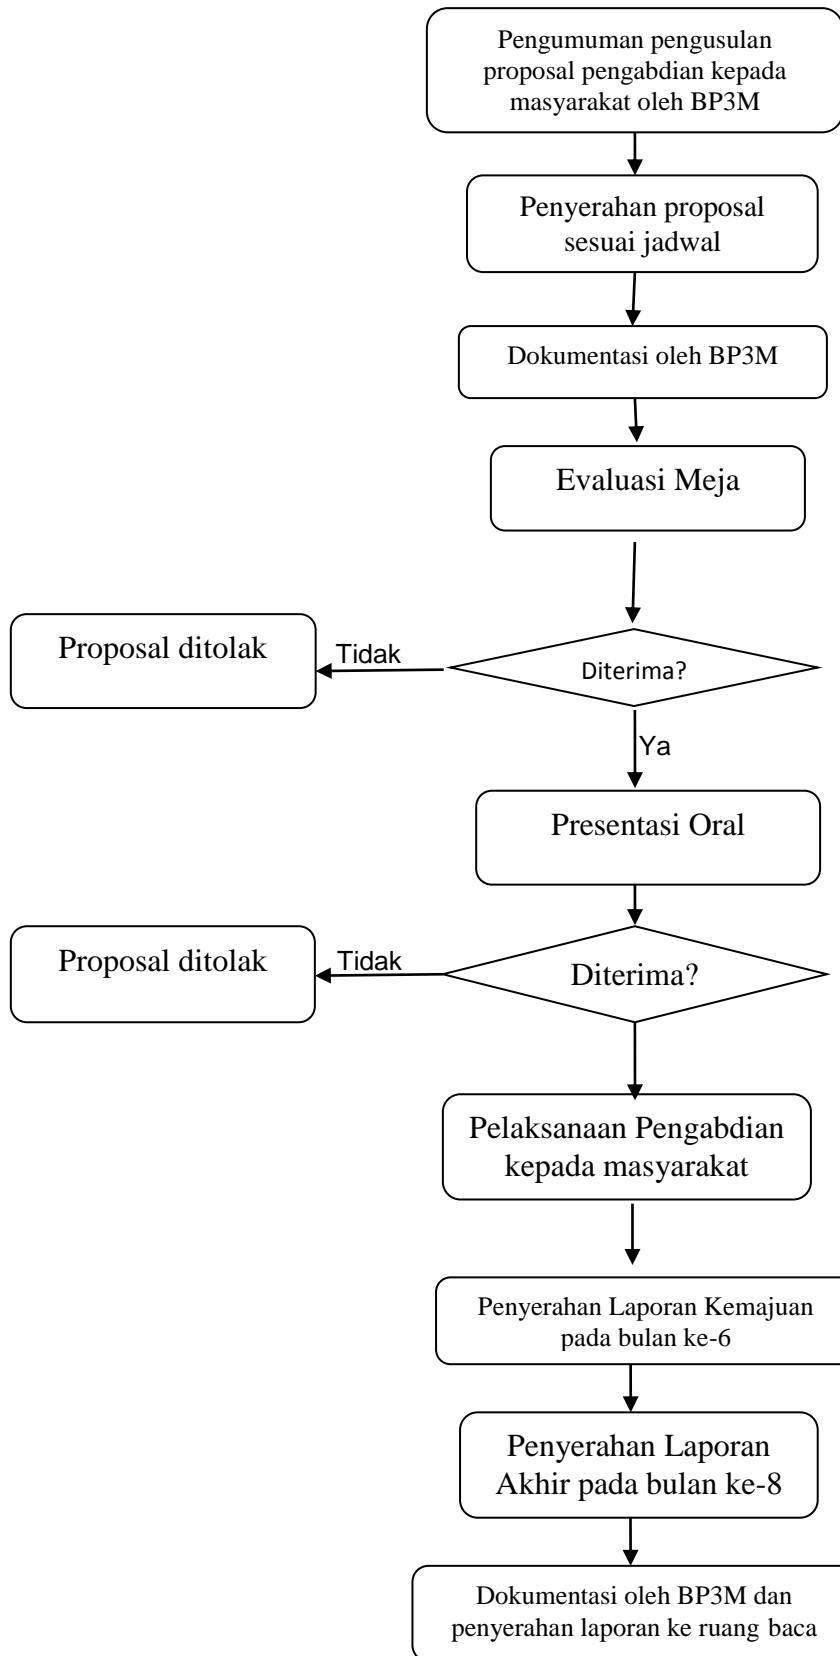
Pengumuman pengusulan proposal pengabdian kepada masyarakat oleh BP3M

Penyerahan proposal sesuai jadwal

Dokumentasi oleh BP3M

Evaluasi Meja

Diterima?

Tidak

Proposal ditolak

Ya

Presentasi Oral

Diterima?

Tidak

Proposal ditolak

Pelaksanaan Pengabdian kepada masyarakat

Penyerahan Laporan Kemajuan pada bulan ke-6

Penyerahan Laporan Akhir pada bulan ke-8

Dokumentasi oleh BP3M dan penyerahan laporan ke ruang baca